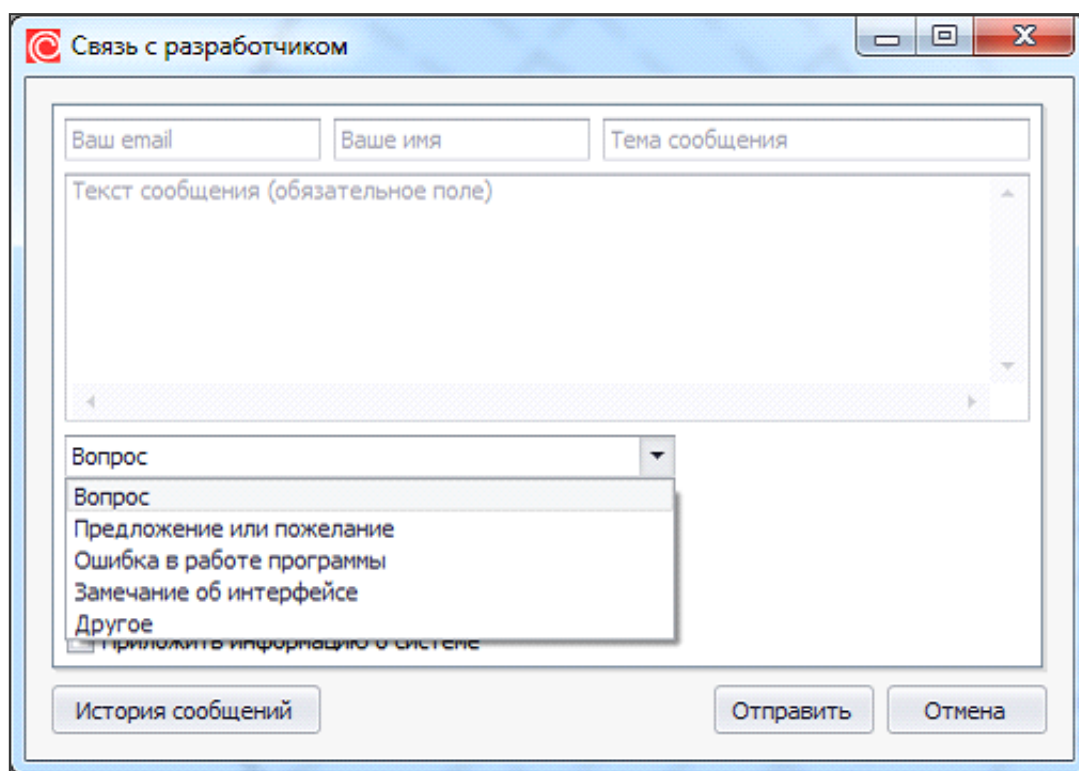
Связь с разработчиком

Ваш email
Ваше имя
Тема сообщения

Текст сообщения (обязательное поле)

Вопрос

Вопрос
Предложение или пожелание
Ошибка в работе программы
Замечание об интерфейсе
Другое

Приложить информацию о системе

История сообщений
Отправить
Отмена